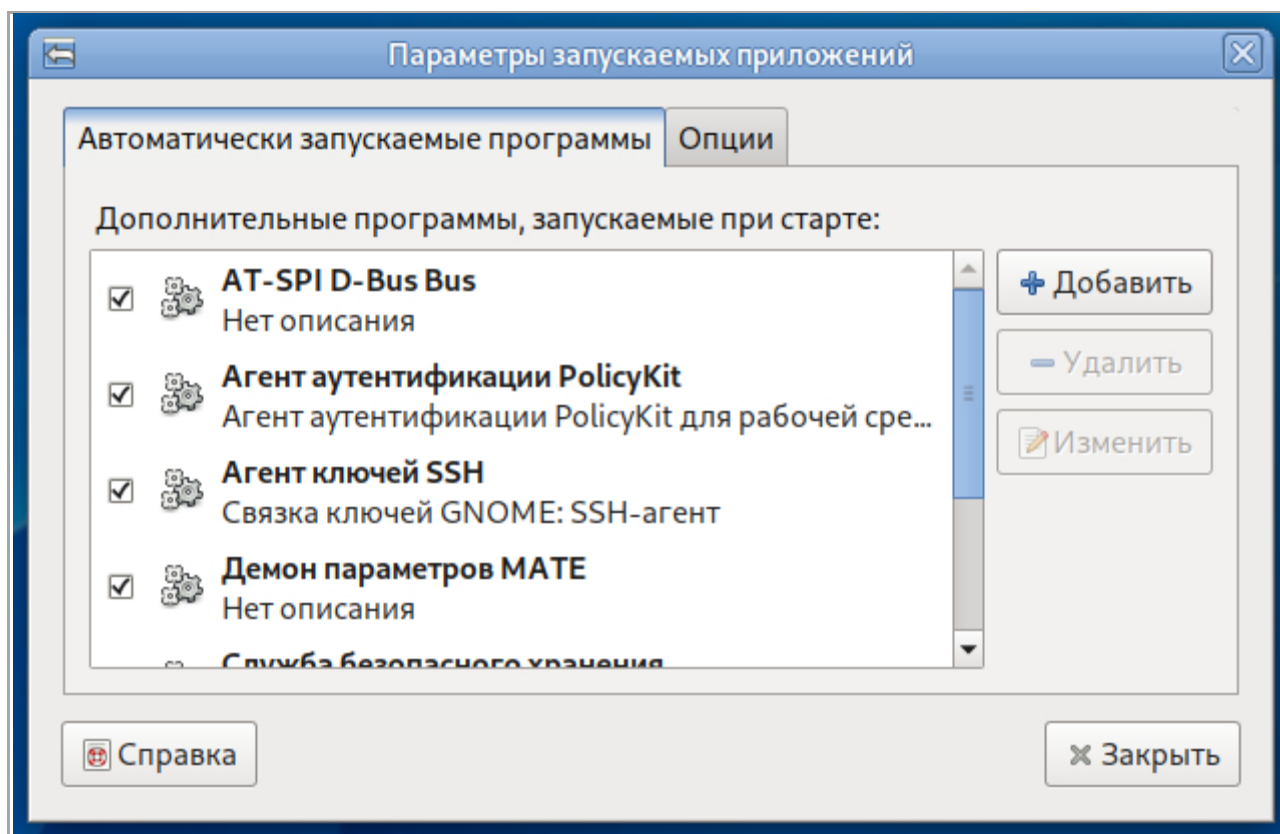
Параметры запускаемых приложений

Автоматически запускаемые программы
Опции

Дополнительные программы, запускаемые при старте:

AT-SPI D-Bus Bus
Нет описания

Агент аутентификации PolicyKit
Агент аутентификации PolicyKit для рабочей сре...

Агент ключей SSH
Связка ключей GNOME: SSH-агент

Демон параметров MATE
Нет описания

Служба безопасного хранения

Добавить
Удалить
Изменить

Справка
Закрыть